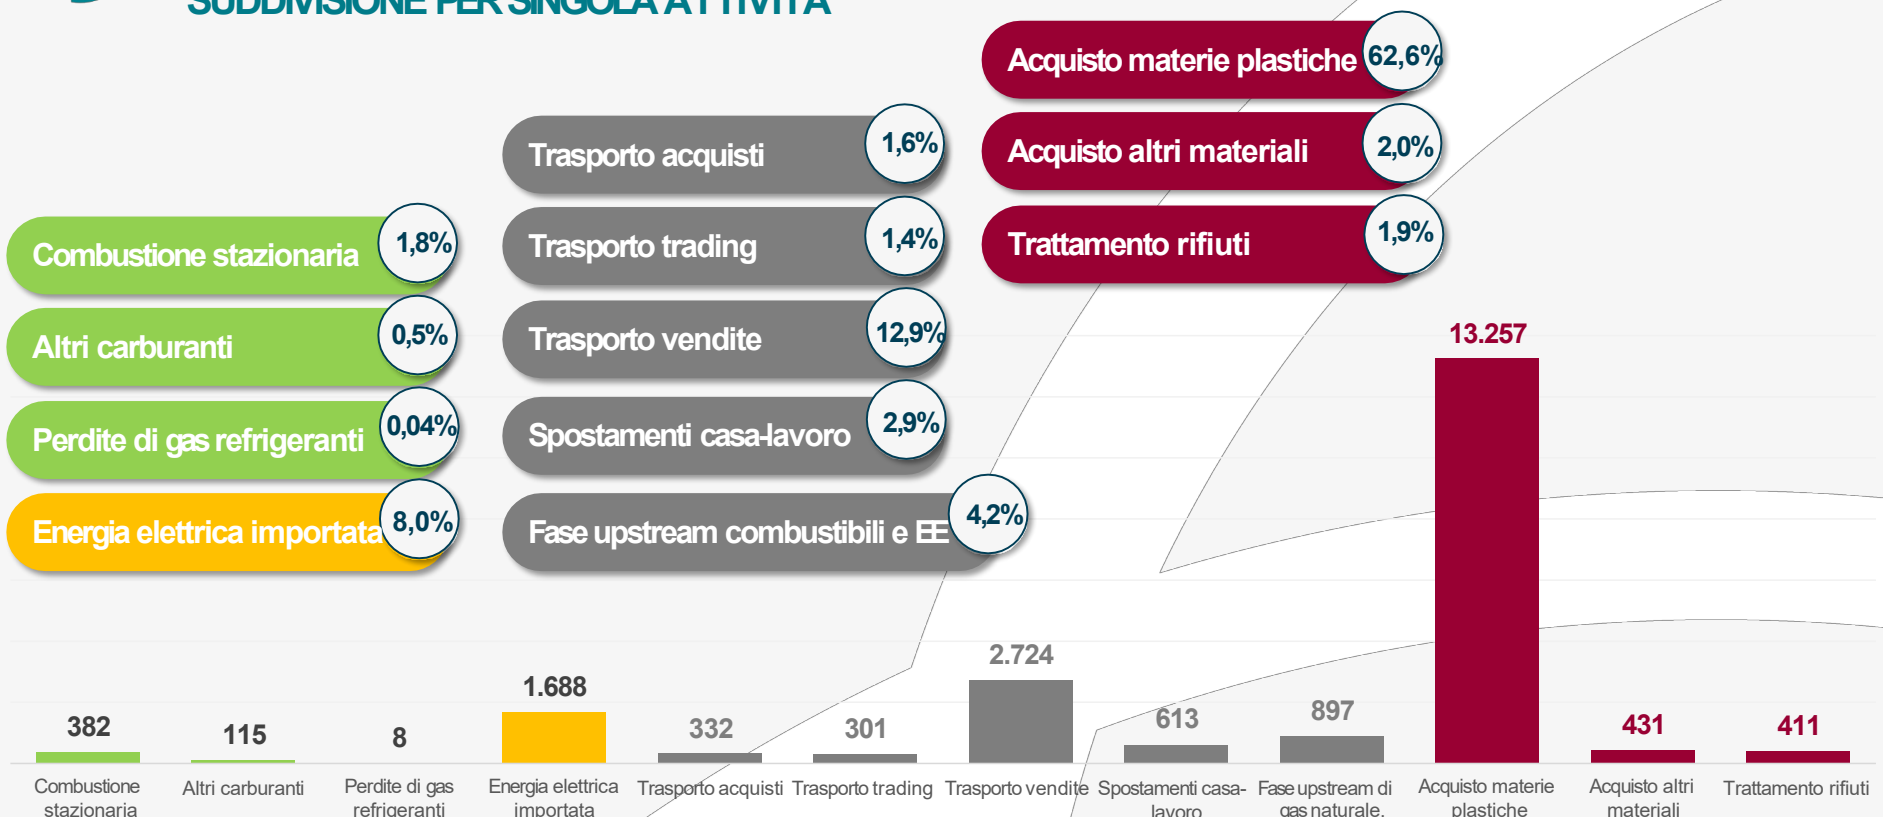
SUDDIVISIONE PER SINGOLA ATTIVITÀ

Acquisto materie plastiche 62,6%
Acquisto altri materiali 2,0%
Trattamento rifiuti 1,9%

Trasporto acquisti 1,6%
Trasporto trading 1,4%
Trasporto vendite 12,9%
Spostamenti casa-lavoro 2,9%
Fase upstream combustibili e EE 4,2%

Combustione stazionaria 1,8%
Altri carburanti 0,5%
Perdite di gas refrigeranti 0,04%
Energia elettrica importata 8,0%

| 382 | 115 | 8 | 1.688 | 332 | 301 | 2.724 | 613 | 897 | 13.257 | 431 | 411 |
|---|---|---|---|---|---|---|---|---|---|---|---|
| Combustione stazionaria | Altri carburanti | Perdite di gas refrigeranti | Energia elettrica importata | Trasporto acquisti | Trasporto trading | Trasporto vendite | Spostamenti casa-lavoro | Fase upstream di gas naturale, | Acquisto materie plastiche | Acquisto altri materiali | Trattamento rifiuti |